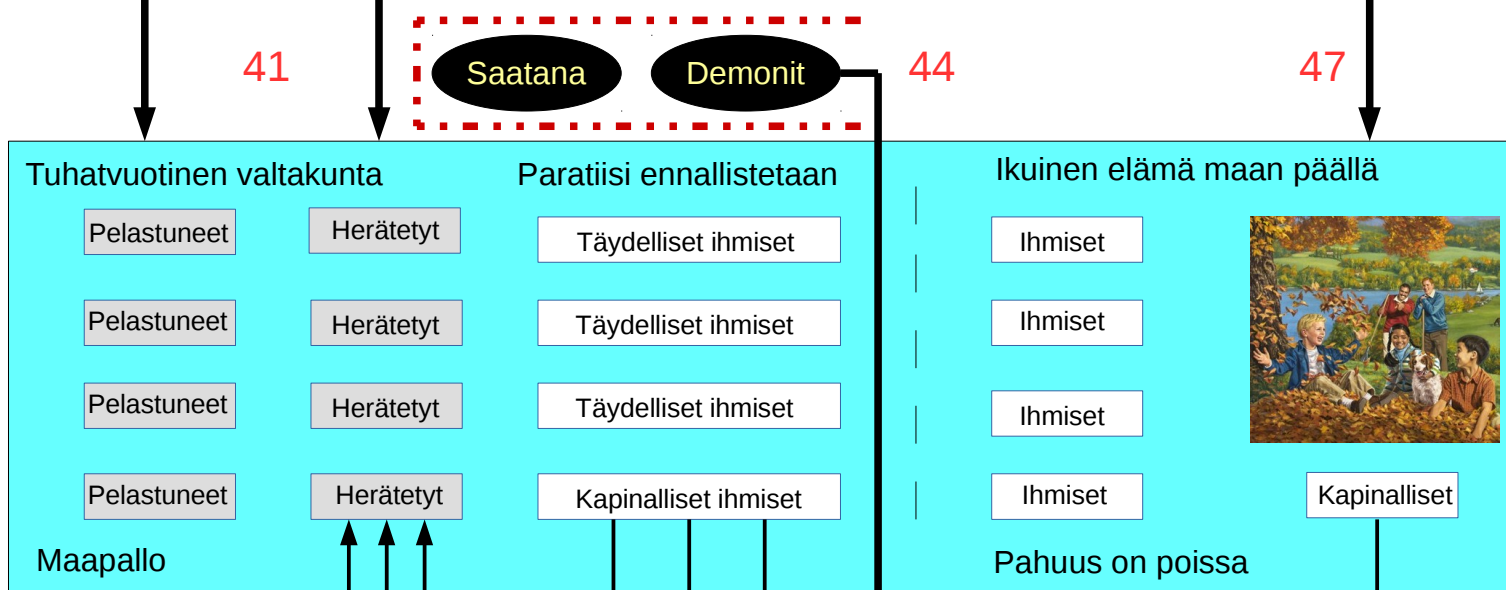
41

Saatana Demonit

44

47

Tuhatvuotinen valtakunta

Paratiisi ennallistetaan

Pelastuneet

Herätetyt

Täydelliset ihmiset

Pelastuneet

Herätetyt

Täydelliset ihmiset

Pelastuneet

Herätetyt

Täydelliset ihmiset

Pelastuneet

Herätetyt

Kapinalliset ihmiset

Maapallo

Ikuinen elämä maan päällä

Ihmiset

Ihmiset

Ihmiset

Ihmiset

Kapinalliset

Pahuus on poissa